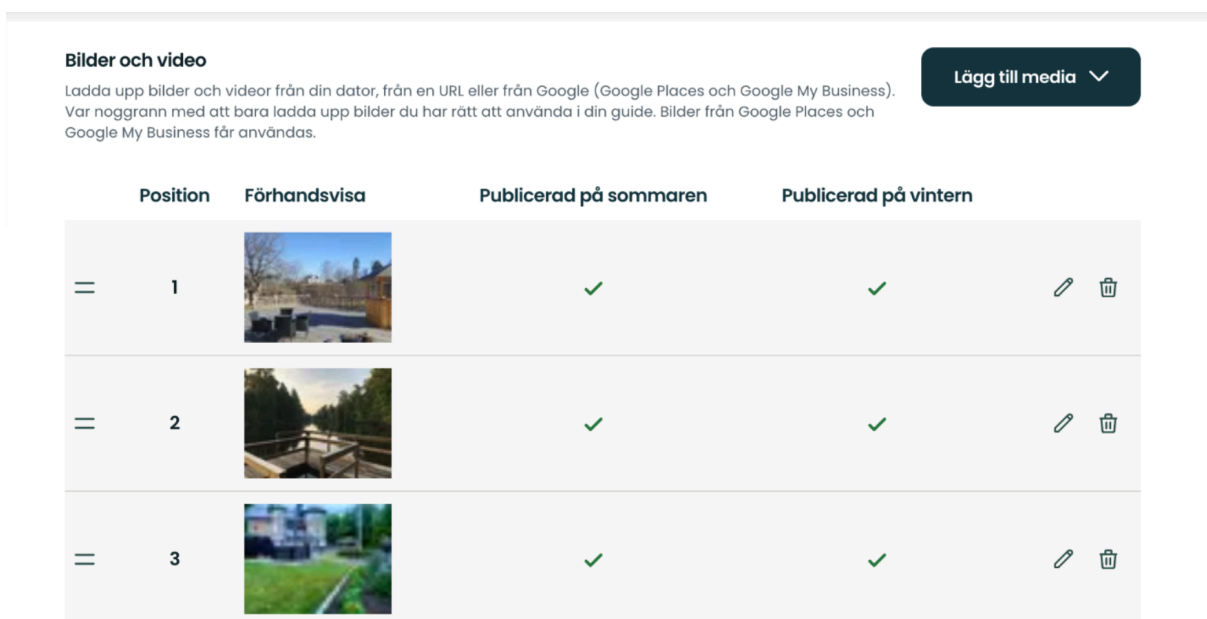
Bilder och video

Ladda upp bilder och videor från din dator, från en URL eller från Google (Google Places och Google My Business). Var noggrann med att bara ladda upp bilder du har rätt att använda i din guide. Bilder från Google Places och Google My Business får användas.

Lägg till media

| Position | Förhandsvisa | Publicerad på sommaren | Publicerad på vintern |
|---|---|---|---|
| 1 | | ✓ | ✓ |
| 2 | | ✓ | ✓ |
| 3 | | ✓ | ✓ |